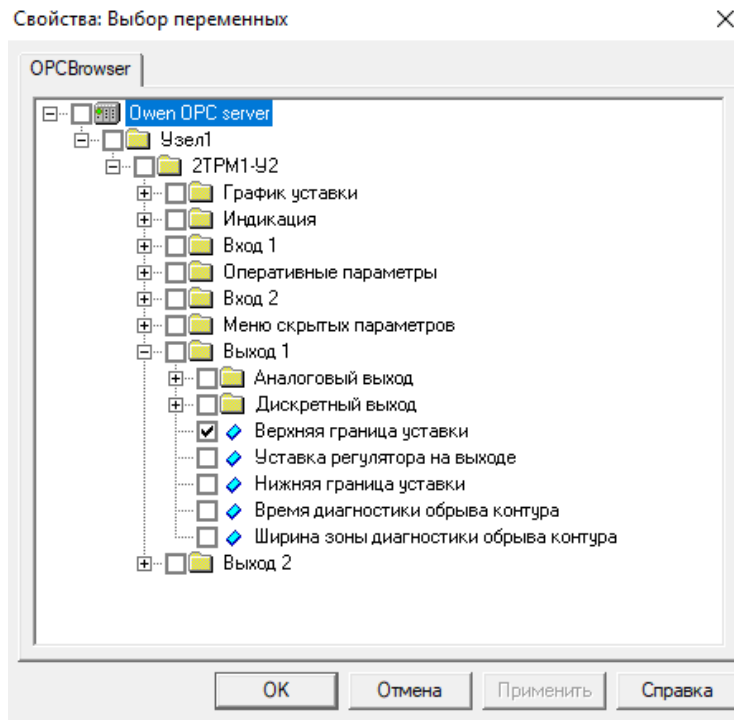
Свойства: Выбор переменных
×

OPCBrowser

Owen OPC server
Узел1
2ТРМ1-У2
График уставки
Индикация
Вход 1
Оперативные параметры
Вход 2
Меню скрытых параметров
Выход 1
Аналоговый выход
Дискретный выход
Верхняя граница уставки
Уставка регулятора на выходе
Нижняя граница уставки
Время диагностики обрыва контура
Ширина зоны диагностики обрыва контура
Выход 2

OK
Отмена
Применить
Справка